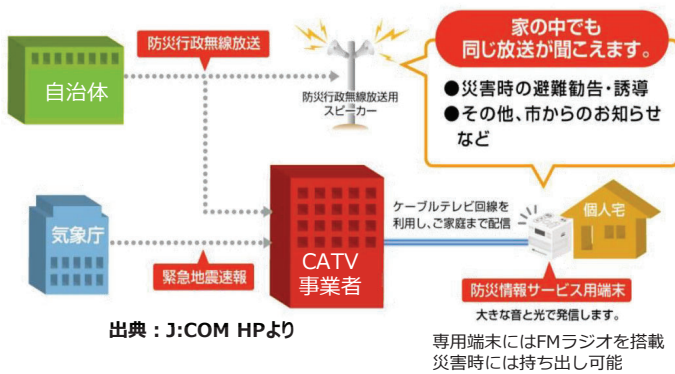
自治体

防災行政無線放送

防災行政無線放送用スピーカー

家の中でも同じ放送が聞こえます。

●災害時の避難勧告・誘導
●その他、市からのお知らせなど

気象庁

緊急地震速報

CATV事業者

ケーブルテレビ回線を利用し、ご家庭まで配信

個人宅

防災情報サービス用端末

大きな音と光で発信します。

出典：J:COM HPより

専用端末にはFMラジオを搭載
災害時には持ち出し可能